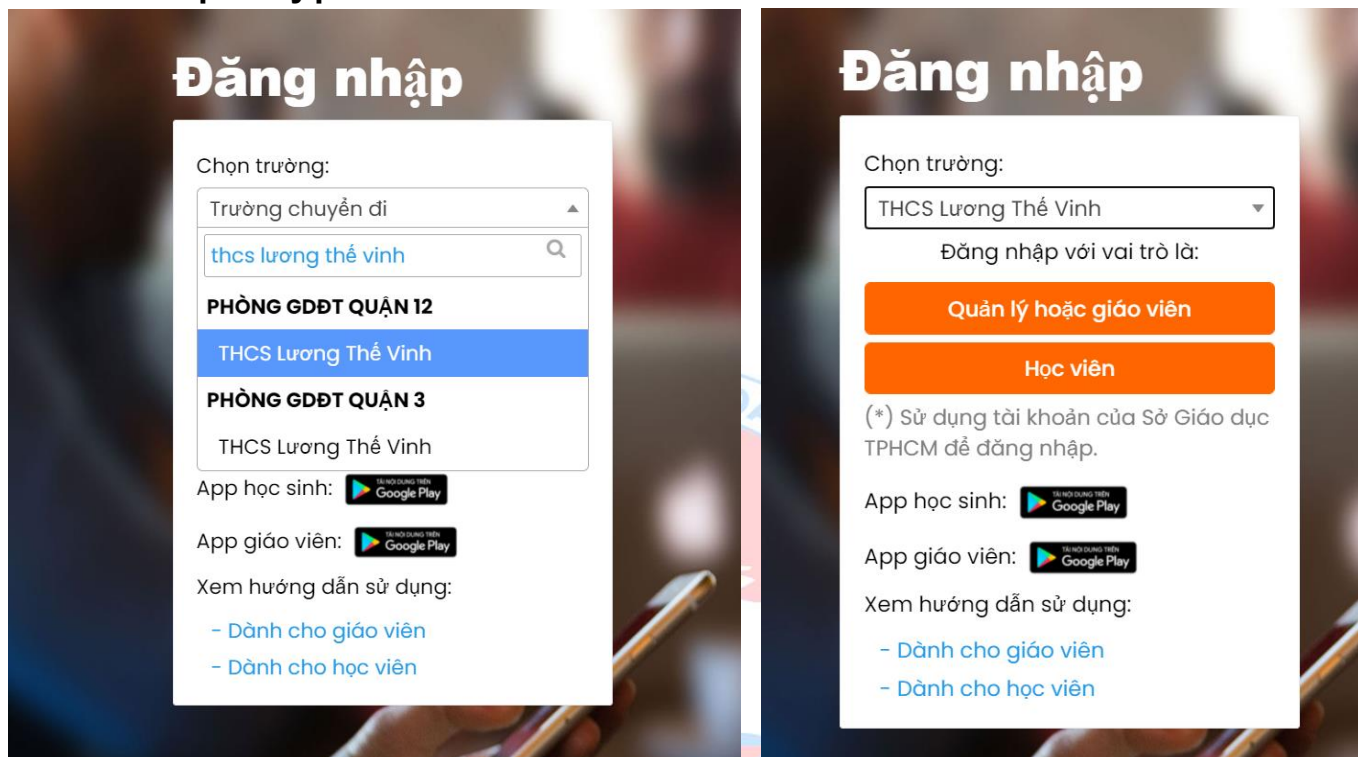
Đăng nhập

Chọn trường:

Trường chuyển đi

thcs lương thế vinh

PHÒNG GDĐT QUẬN 12

THCS Lương Thế Vinh

PHÒNG GDĐT QUẬN 3

THCS Lương Thế Vinh

App học sinh: TẢI NỘI DUNG TRÊN Google Play

App giáo viên: TẢI NỘI DUNG TRÊN Google Play

Xem hướng dẫn sử dụng:

- Dành cho giáo viên

- Dành cho học viên

Đăng nhập

Chọn trường:

THCS Lương Thế Vinh

Đăng nhập với vai trò là:

Quản lý hoặc giáo viên

Học viên

(*) Sử dụng tài khoản của Sở Giáo dục TPHCM để đăng nhập.

App học sinh: TẢI NỘI DUNG TRÊN Google Play

App giáo viên: TẢI NỘI DUNG TRÊN Google Play

Xem hướng dẫn sử dụng:

- Dành cho giáo viên

- Dành cho học viên